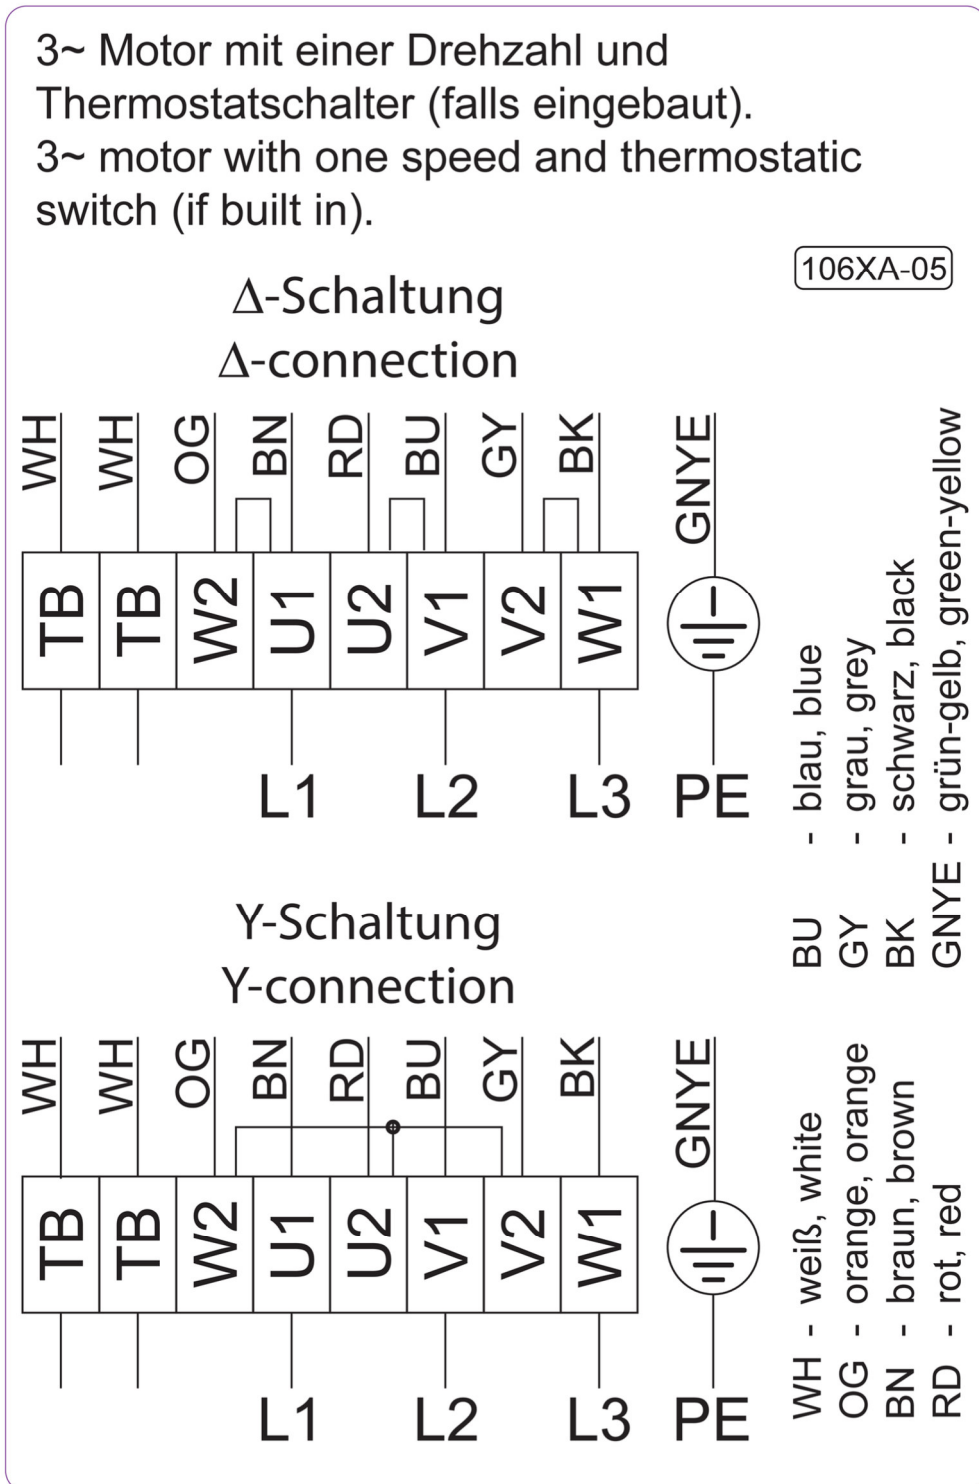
3~ Motor mit einer Drehzahl und Thermostatschalter (falls eingebaut).
3~ motor with one speed and thermostatic switch (if built in).

106XA-05

Δ-Schaltung
Δ-connection

WH WH OG BN RD BU GY BK GNYE

TB TB W2 U1 U2 V1 V2 W1

L1 L2 L3 PE

Y-Schaltung
Y-connection

WH WH OG BN RD BU GY BK GNYE

TB TB W2 U1 U2 V1 V2 W1

L1 L2 L3 PE

WH - weiß, white
OG - orange, orange
BN - braun, brown
RD - rot, red
BU - blau, blue
GY - grau, grey
BK - schwarz, black
GNYE - grün-gelb, green-yellow